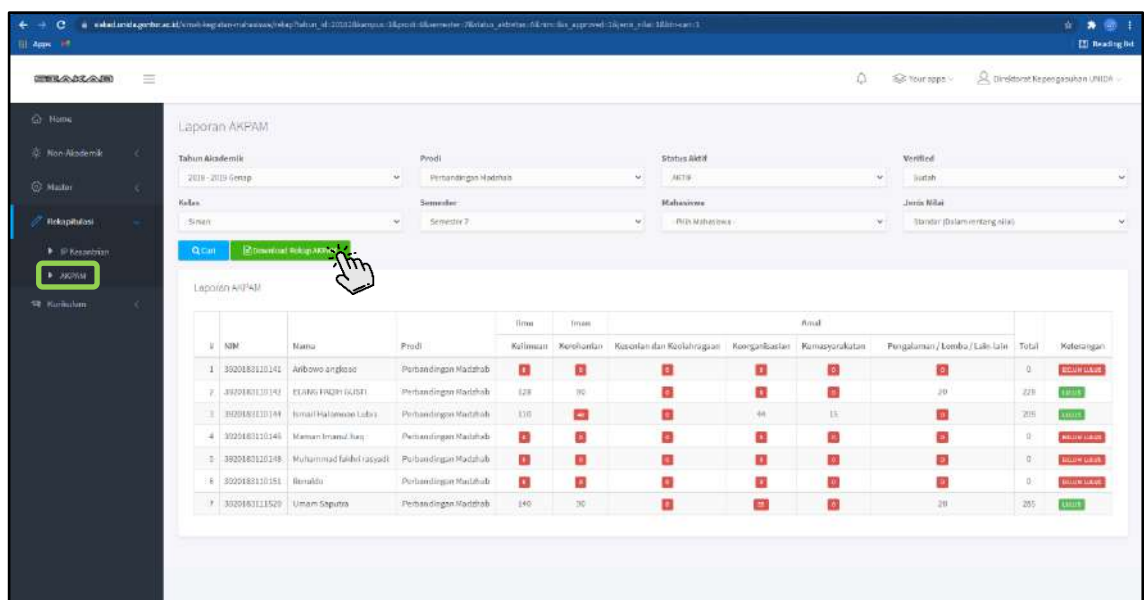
Apps

Reading list

Your apps

Direktorat Kepengasuhan UNIDA

Home

Non-Akademik

Master

Rekapitulasi

IP Kesantrian

AKPAM

Kurikulum

Laporan AKPAM

Tahun Akademik
2018 - 2019 Genap

Prodi
Perbandingan Madzhab

Status Aktif
AKTIF

Verified
Sudah

Kelas
Sinan

Semester
Semester 2

Mahasiswa
- Pilih Mahasiswa -

Jenis Nilai
Standar (Dalam rentang nilai)

Cari

Download Rekap AKPAM

Laporan AKPAM

| # | NIM | Nama | Prodi | Ilmu Keilmuan | Iman Kerohanian | Amal Kesenian dan Keolahragaan | Amal Keorganisasian | Amal Kemasyarakatan | Amal Pengalaman / Lomba / Lain-lain | Total | Keterangan |
|---|---|---|---|---|---|---|---|---|---|---|---|
| 1 | 3020183110141 | Aribowo angkoso | Perbandingan Madzhab | 0 | 0 | 0 | 0 | 0 | 0 | 0 | BELUM LULUS |
| 2 | 3020183110143 | ELANG FADJRI GUSTI | Perbandingan Madzhab | 128 | 90 | 0 | 0 | 0 | 20 | 238 | LULUS |
| 3 | 3020183110144 | Ismail Halomoan Lubis | Perbandingan Madzhab | 110 | 40 | 0 | 44 | 15 | 0 | 209 | LULUS |
| 4 | 3020183110146 | Maman Imamul haq | Perbandingan Madzhab | 0 | 0 | 0 | 0 | 0 | 0 | 0 | BELUM LULUS |
| 5 | 3020183110148 | Muhammad fakhri rasyadi | Perbandingan Madzhab | 0 | 0 | 0 | 0 | 0 | 0 | 0 | BELUM LULUS |
| 6 | 3020183110151 | Ronaldo | Perbandingan Madzhab | 0 | 0 | 0 | 0 | 0 | 0 | 0 | BELUM LULUS |
| 7 | 3020183111520 | Umam Saputra | Perbandingan Madzhab | 140 | 90 | 0 | 15 | 0 | 20 | 265 | LULUS |